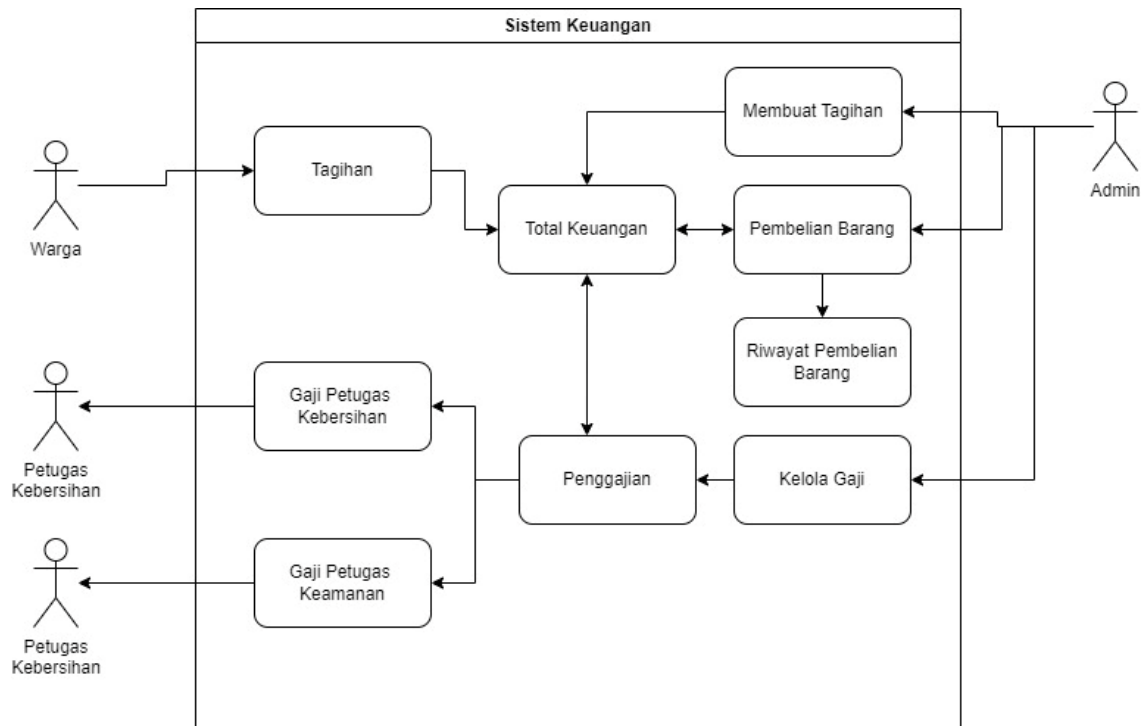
Sistem Keuangan

Warga

Tagihan

Membuat Tagihan

Admin

Total Keuangan

Pembelian Barang

Riwayat Pembelian Barang

Petugas Kebersihan

Gaji Petugas Kebersihan

Penggajian

Kelola Gaji

Petugas Kebersihan

Gaji Petugas Keamanan